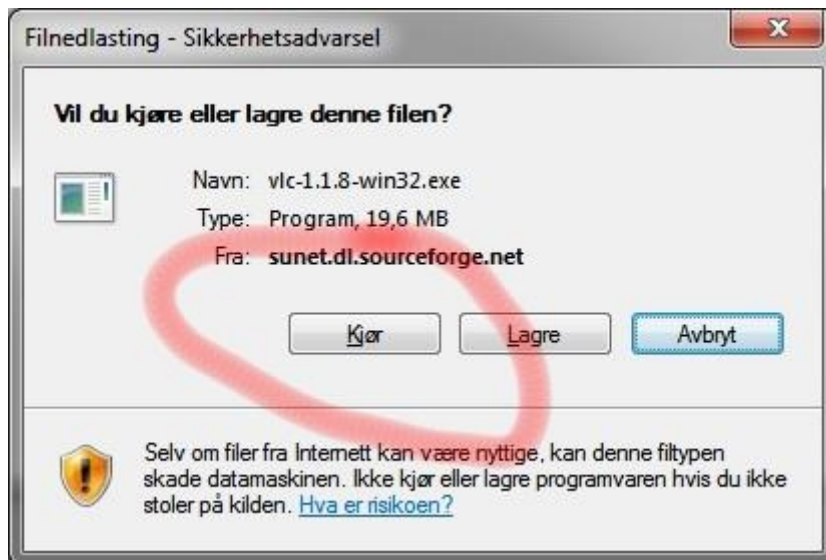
Filnedlasting - Sikkerhetsadvarsel

Vil du kjøre eller lagre denne filen?

Navn: vlc-1.1.8-win32.exe
Type: Program, 19,6 MB
Fra: sunet.dl.sourceforge.net

Kjør
Lagre
Avbryt

Selv om filer fra Internett kan være nyttige, kan denne filtypen skade datamaskinen. Ikke kjør eller lagre programvaren hvis du ikke stoler på kilden. Hva er risikoen?